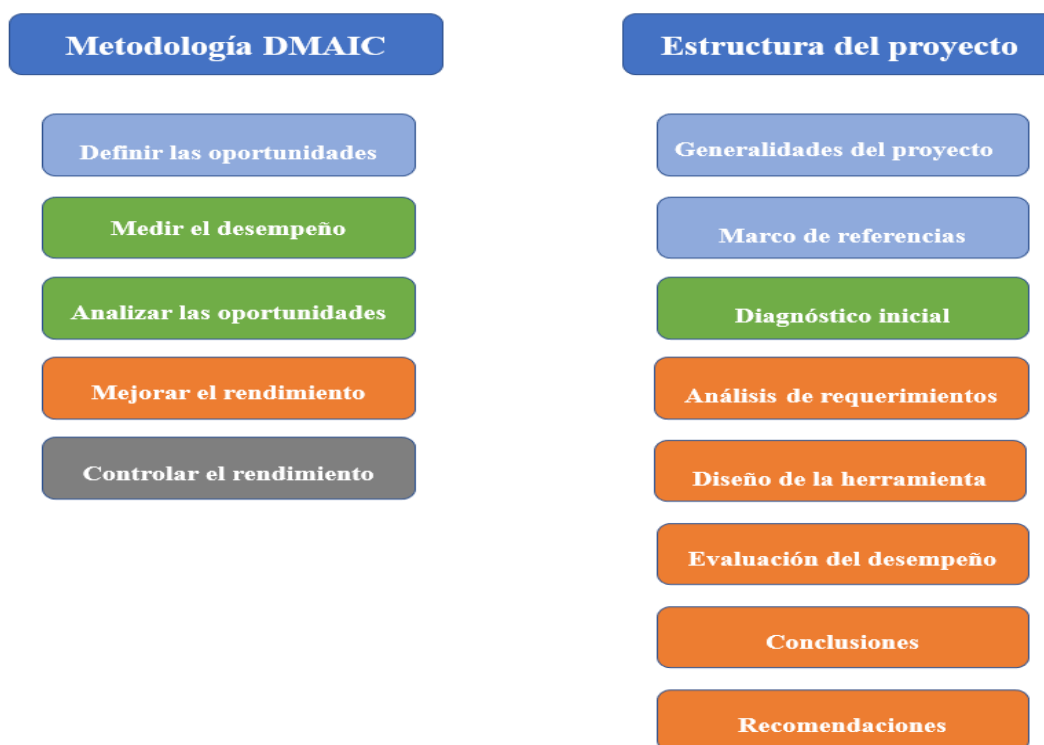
Metodología DMAIC

Definir las oportunidades

Medir el desempeño

Analizar las oportunidades

Mejorar el rendimiento

Controlar el rendimiento

Estructura del proyecto

Generalidades del proyecto

Marco de referencias

Diagnóstico inicial

Análisis de requerimientos

Diseño de la herramienta

Evaluación del desempeño

Conclusiones

Recomendaciones